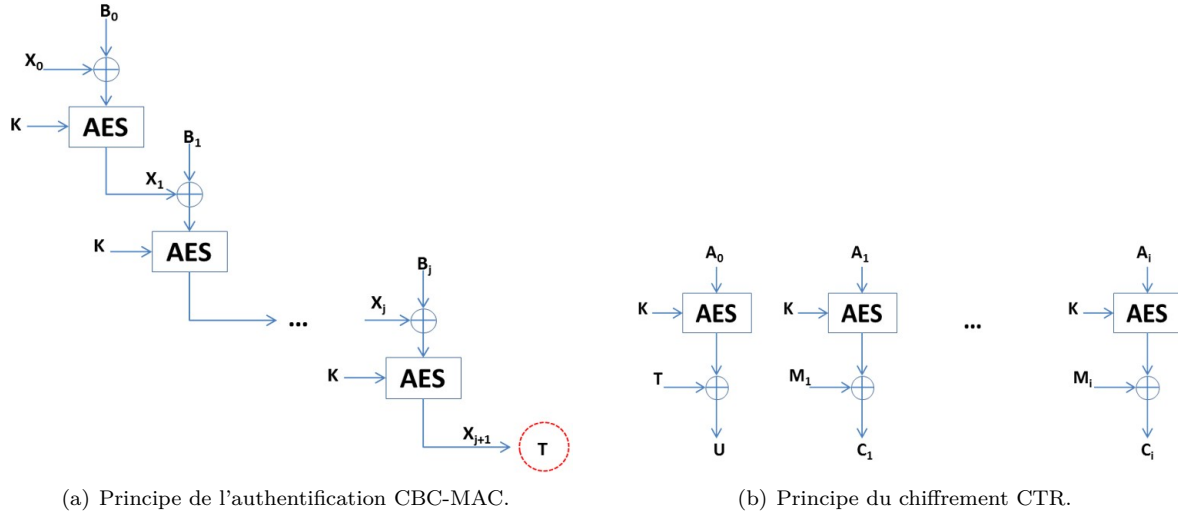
$B_0$

$X_0$

K

AES

$B_1$

$X_1$

K

AES

...

$B_j$

$X_j$

K

AES

$X_{j+1}$

T

(a) Principe de l'authentification CBC-MAC.

$A_0$

K

AES

T

U

$A_1$

K

AES

$M_1$

$C_1$

...

$A_i$

K

AES

$M_i$

$C_i$

(b) Principe du chiffrement CTR.